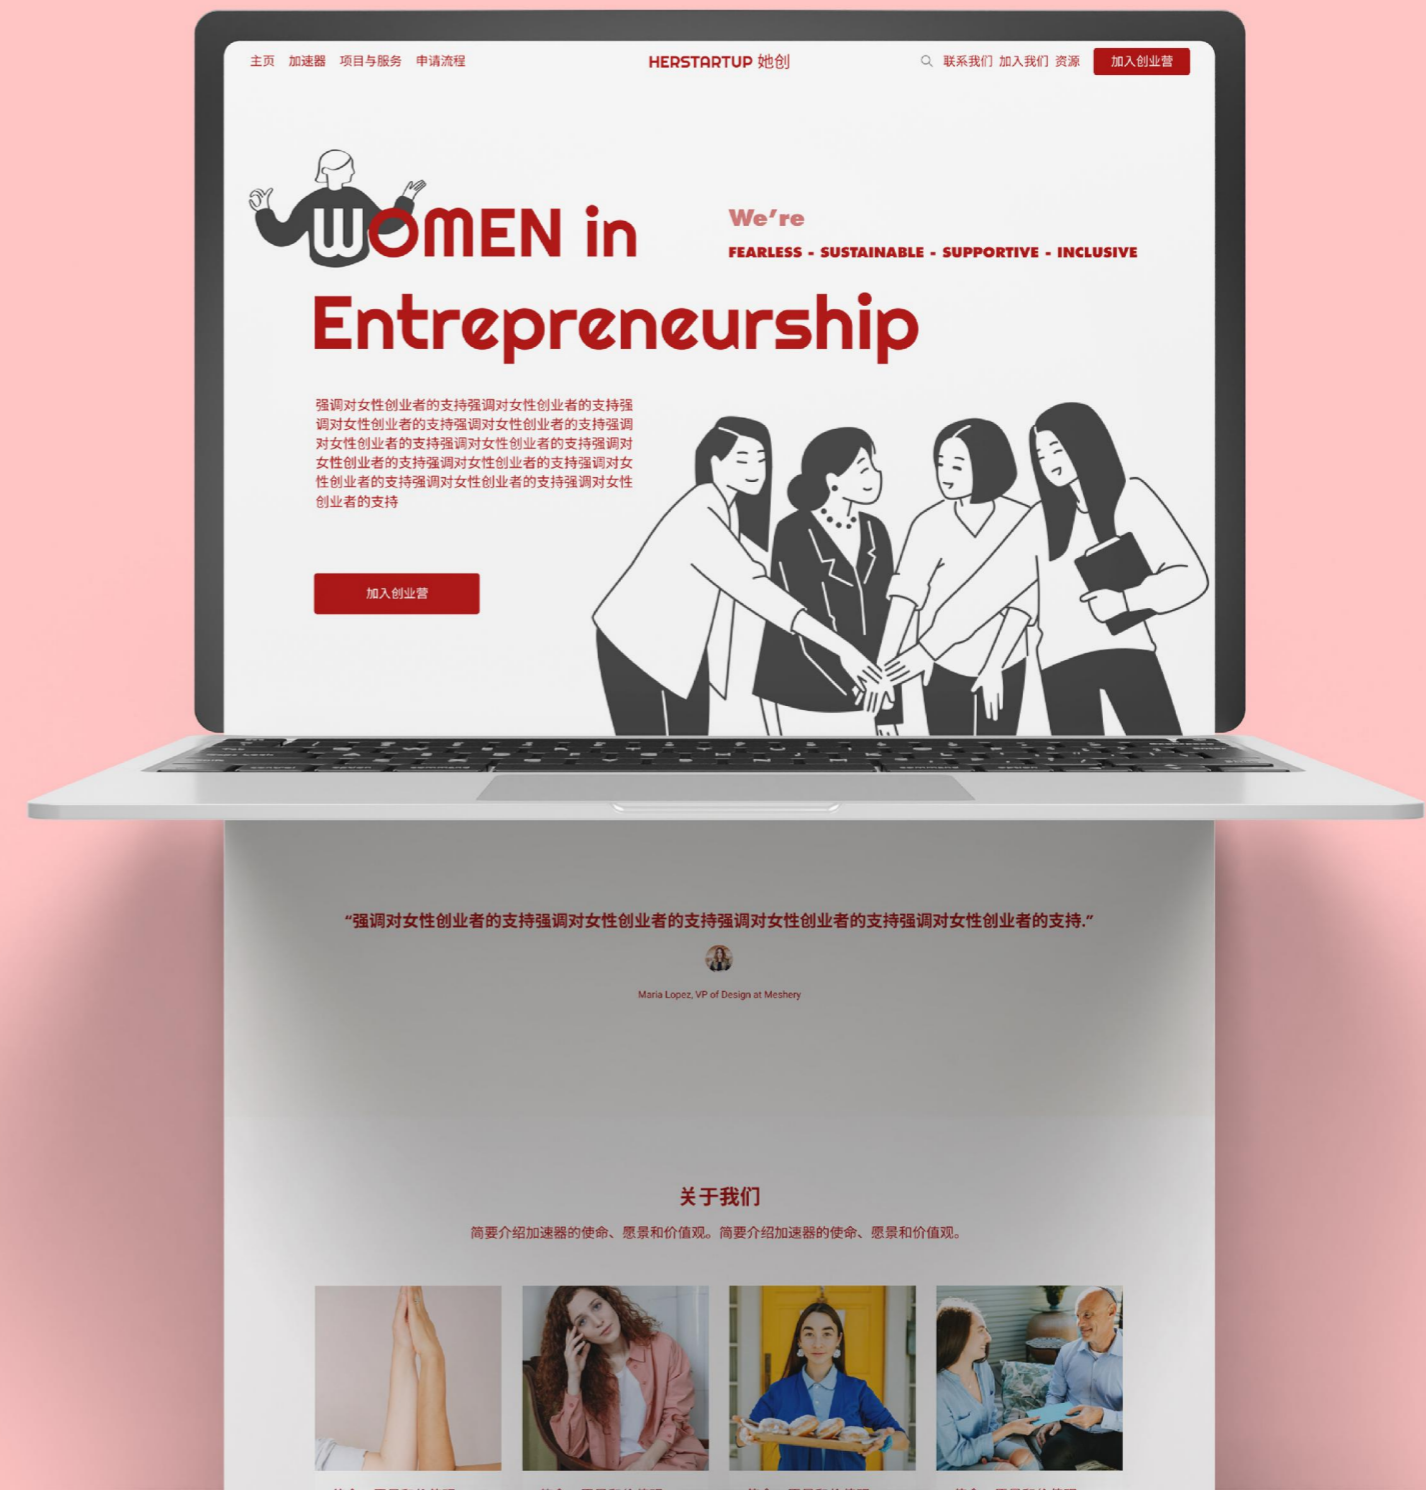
主页 加速器 项目与服务 申请流程

HERSTARTUP 她创

联系我们 加入我们 资源 加入创业营

WOMEN in Entrepreneurship

We're

FEARLESS - SUSTAINABLE - SUPPORTIVE - INCLUSIVE

强调对女性创业者的支持强调对女性创业者的支持强调对女性创业者的支持强调对女性创业者的支持强调对女性创业者的支持强调对女性创业者的支持强调对女性创业者的支持强调对女性创业者的支持强调对女性创业者的支持强调对女性创业者的支持

加入创业营

"强调对女性创业者的支持强调对女性创业者的支持强调对女性创业者的支持强调对女性创业者的支持."

Maria Lopez, VP of Design at Meshery

关于我们

简要介绍加速器的使命、愿景和价值观。简要介绍加速器的使命、愿景和价值观。